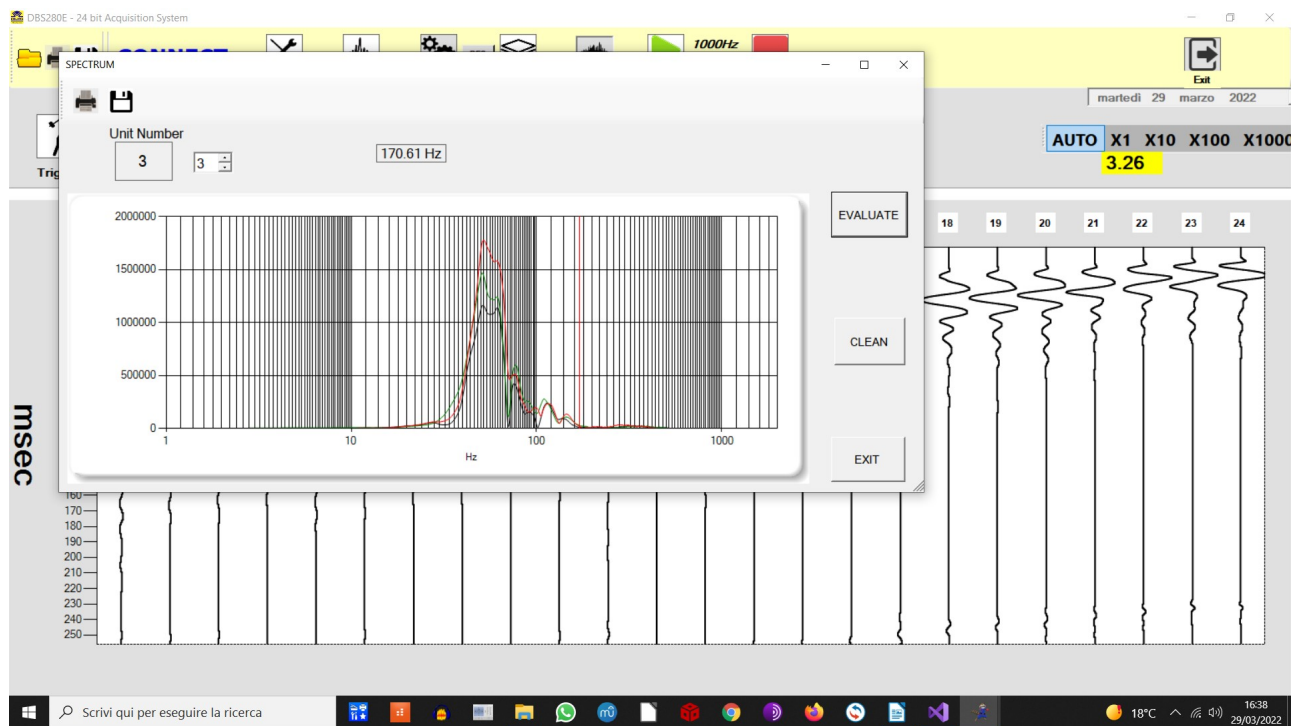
DBS280E - 24 bit Acquisition System

CONNECT

1000Hz

Exit

martedì 29 marzo 2022

Trig

AUTO X1 X10 X100 X1000

3.26

SPECTRUM

Unit Number

3

3

170.61 Hz

2000000

1500000

1000000

500000

0

1

10

100

1000

Hz

EVALUATE

CLEAN

EXIT

18 19 20 21 22 23 24

msec

160
170
180
190
200
210
220
230
240
250

Scrivi qui per eseguire la ricerca

18°C

16:38
29/03/2022